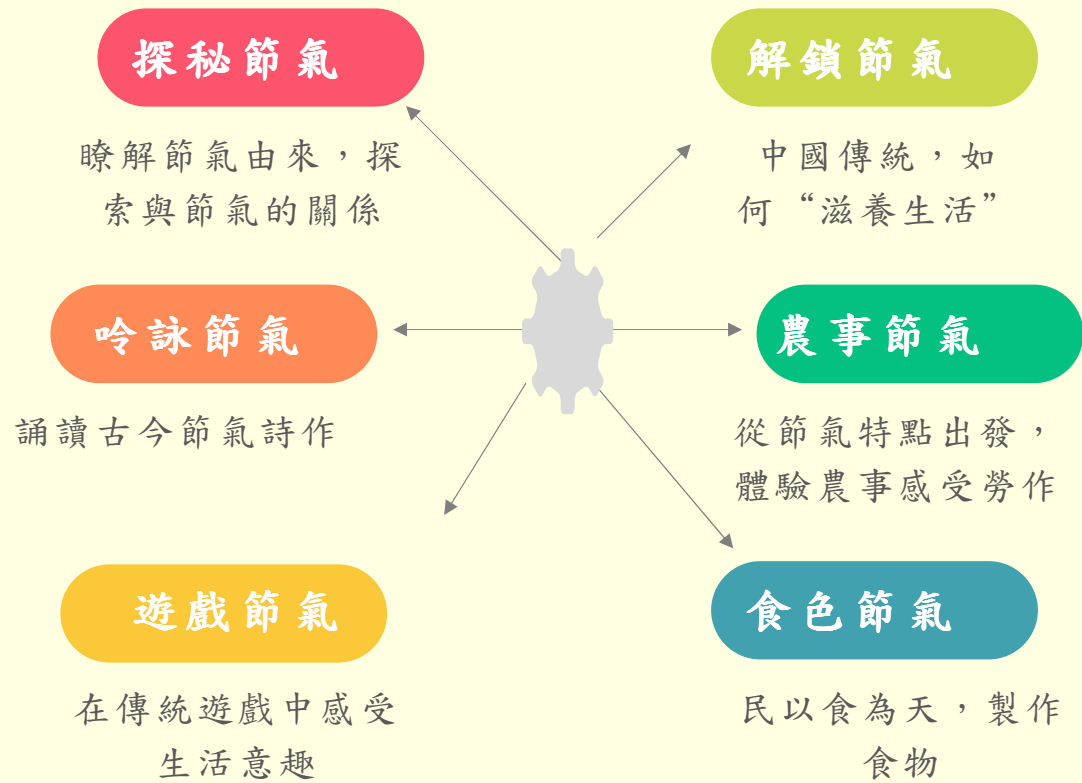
探秘節氣

瞭解節氣由來，探索與節氣的關係

解鎖節氣

中國傳統，如何“滋養生活”

吟詠節氣

誦讀古今節氣詩作

農事節氣

從節氣特點出發，體驗農事感受勞作

遊戲節氣

在傳統遊戲中感受生活意趣

食色節氣

民以食為天，製作食物